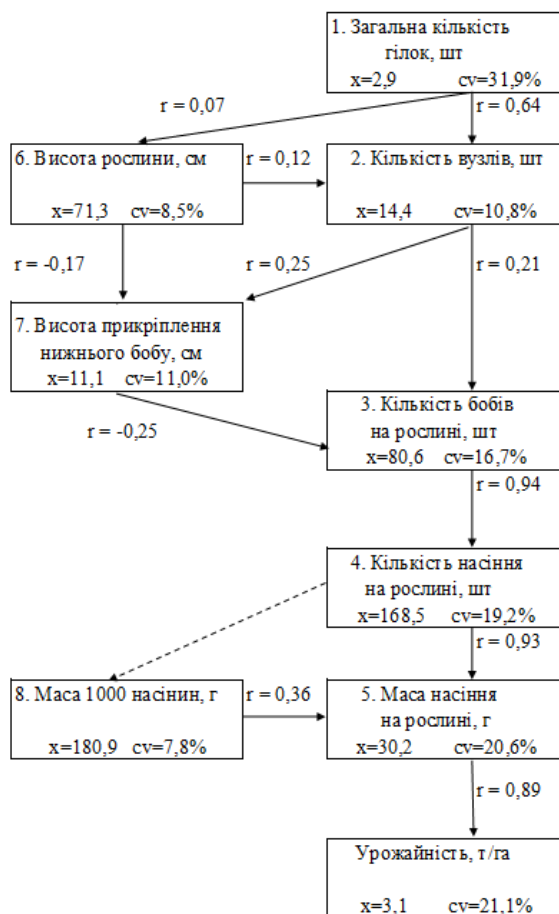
1. Загальна кількість гілок, шт
x=2,9 cv=31,9%

r = 0,07

r = 0,64

6. Висота рослини, см
x=71,3 cv=8,5%

r = 0,12

2. Кількість вузлів, шт
x=14,4 cv=10,8%

r = -0,17

r = 0,25

r = 0,21

7. Висота прикріплення нижнього бобу, см
x=11,1 cv=11,0%

r = -0,25

3. Кількість бобів на рослині, шт
x=80,6 cv=16,7%

r = 0,94

4. Кількість насіння на рослині, шт
x=168,5 cv=19,2%

r = 0,93

8. Маса 1000 насінин, г
x=180,9 cv=7,8%

r = 0,36

5. Маса насіння на рослині, г
x=30,2 cv=20,6%

r = 0,89

Урожайність, т/га
x=3,1 cv=21,1%